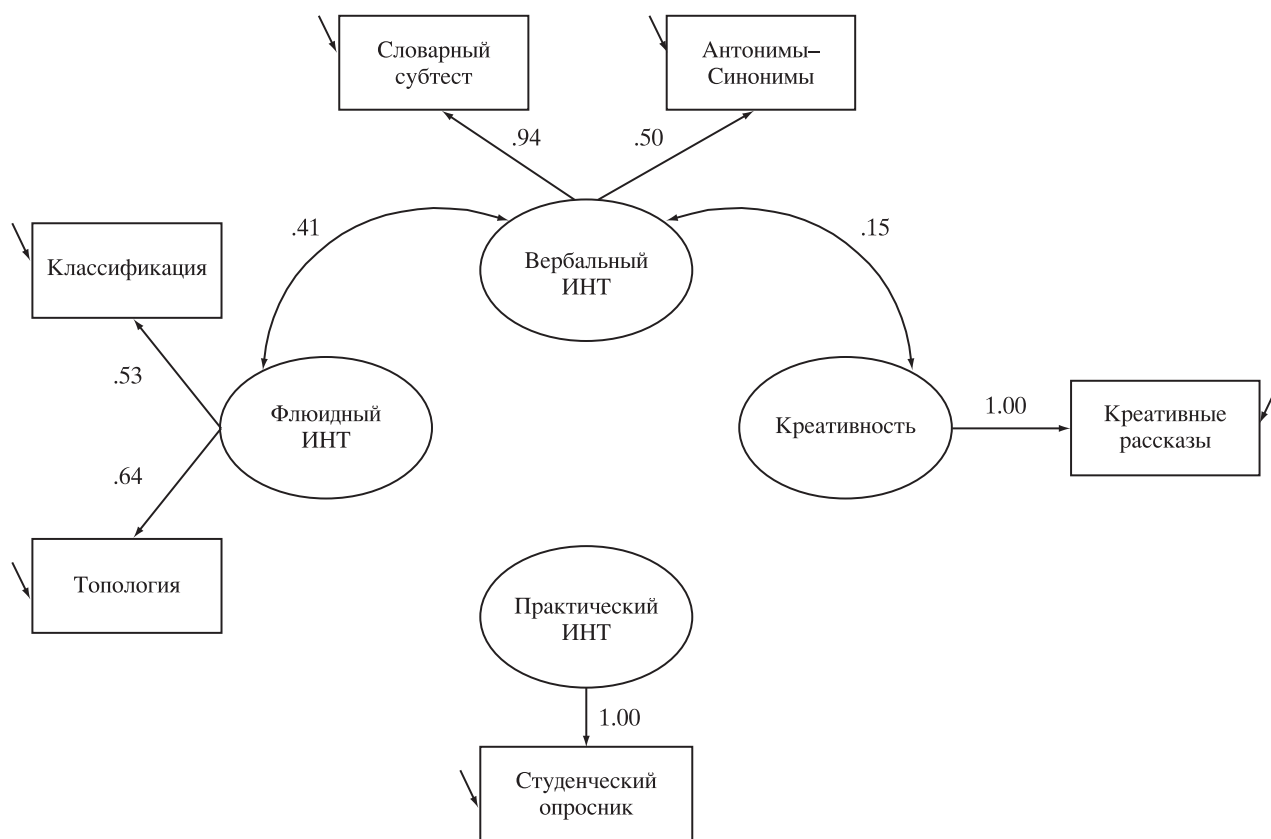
Словарный субтест

Антонимы–Синонимы

.94

.50

.41

Вербальный ИНТ

.15

Классификация

.53

Флюидный ИНТ

.64

Топология

Креативность

1.00

Креативные рассказы

Практический ИНТ

1.00

Студенческий опросник